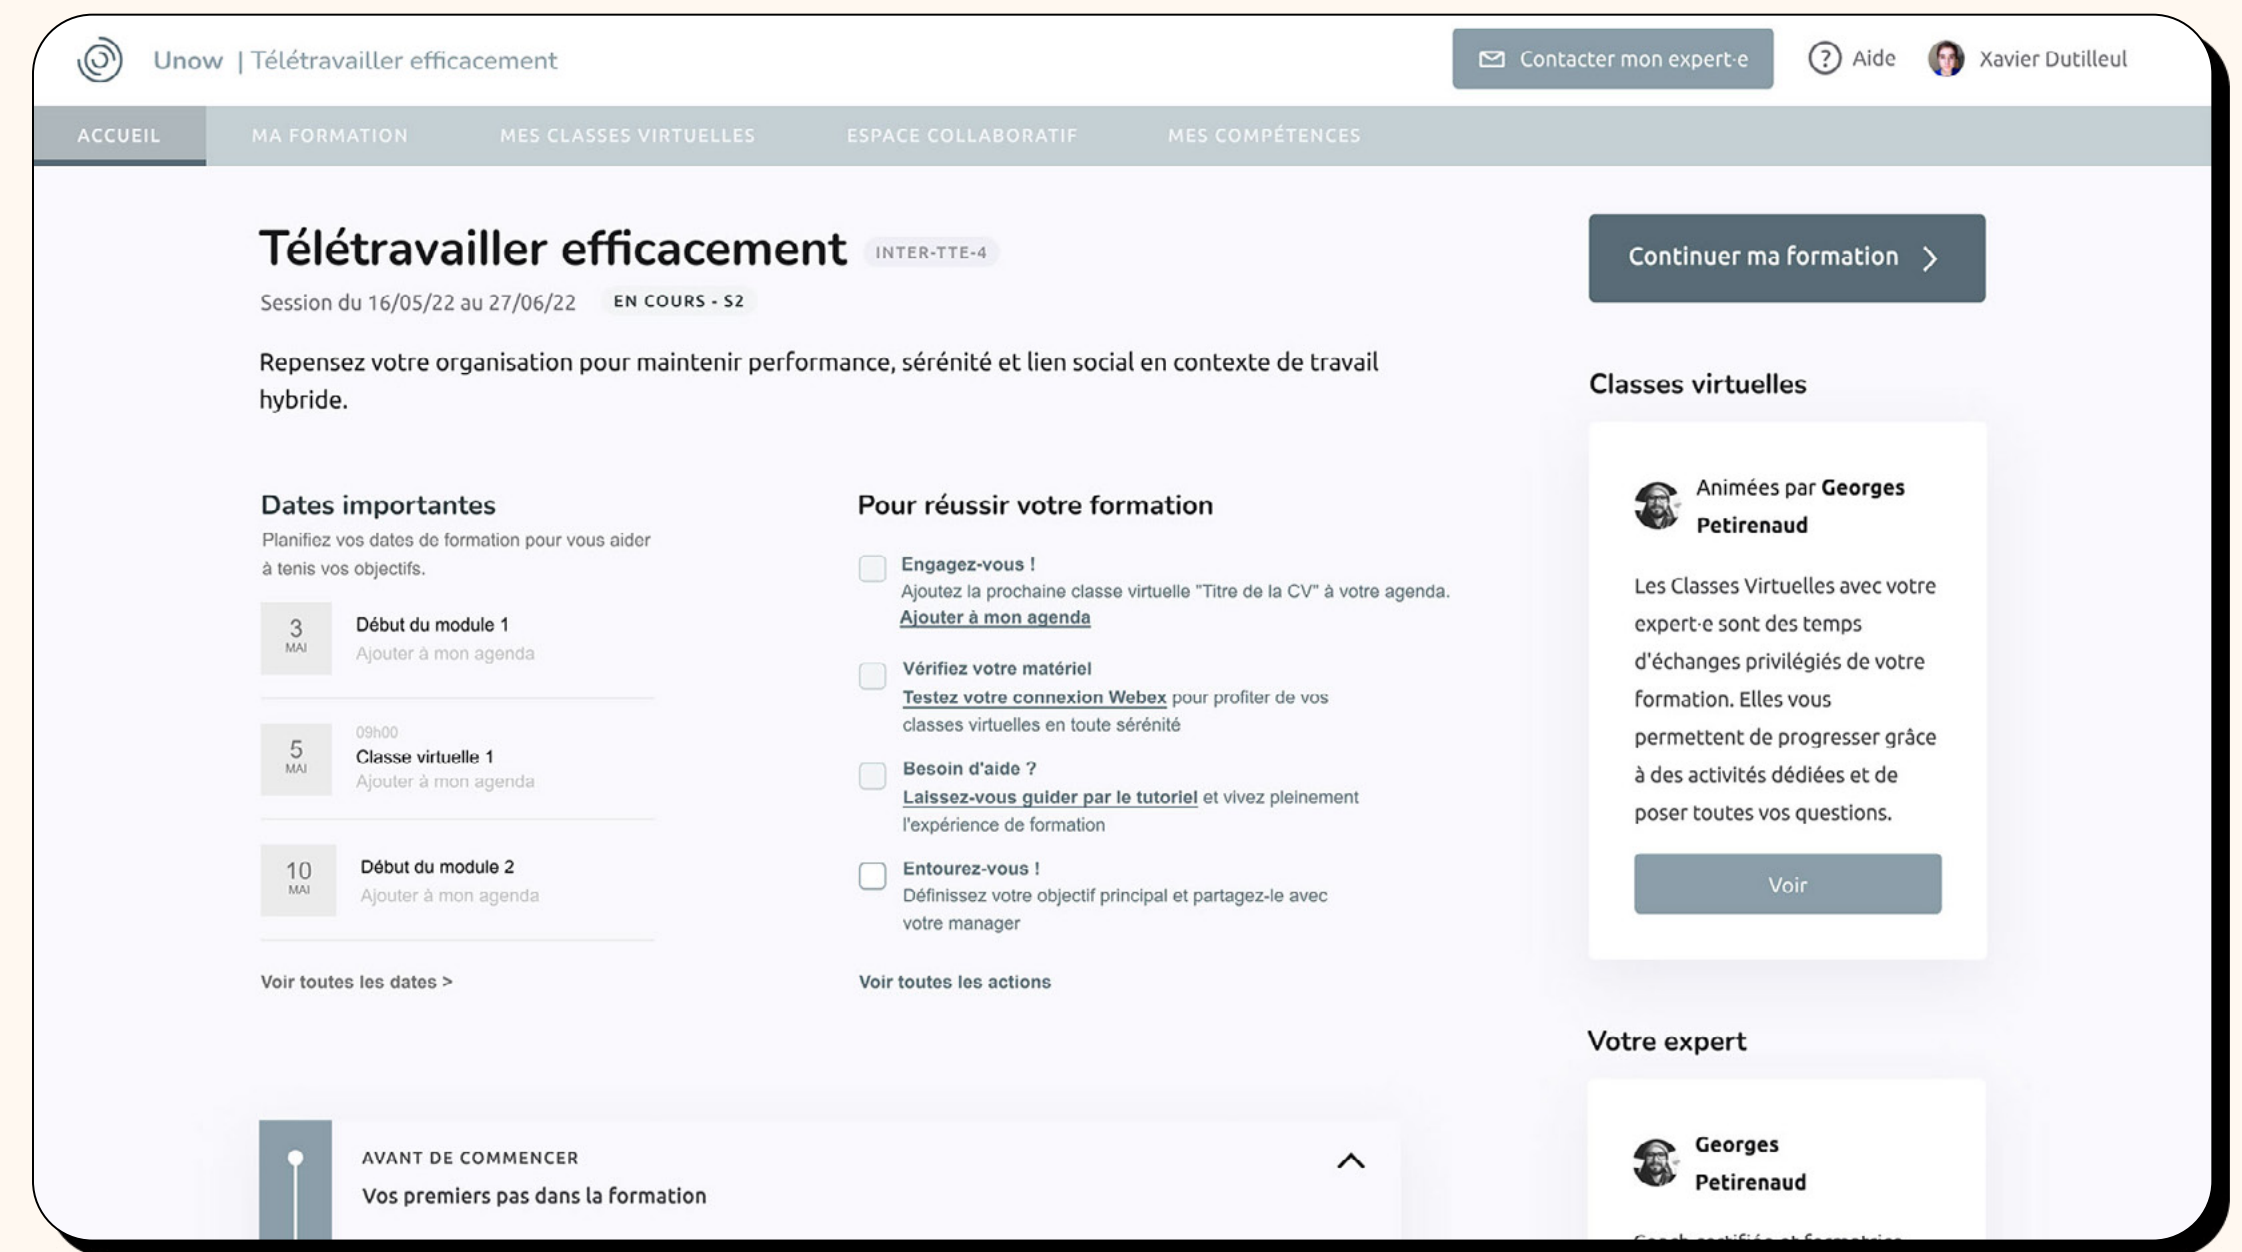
Unow | Télétravailler efficacement

Contacter mon expert·e

Aide

Xavier Dutilleul

ACCUEIL
MA FORMATION
MES CLASSES VIRTUELLES
ESPACE COLLABORATIF
MES COMPÉTENCES

Télétravailler efficacement INTER-TTE-4

Session du 16/05/22 au 27/06/22 EN COURS - S2

Repensez votre organisation pour maintenir performance, sérénité et lien social en contexte de travail hybride.

Continuer ma formation >

Classes virtuelles

Animées par Georges Petirenaud

Les Classes Virtuelles avec votre expert·e sont des temps d'échanges privilégiés de votre formation. Elles vous permettent de progresser grâce à des activités dédiées et de poser toutes vos questions.

Voir

Dates importantes
Planifiez vos dates de formation pour vous aider à tenis vos objectifs.

3 MAI
Début du module 1
Ajouter à mon agenda

5 MAI
09h00
Classe virtuelle 1
Ajouter à mon agenda

10 MAI
Début du module 2
Ajouter à mon agenda

Voir toutes les dates >

Pour réussir votre formation

Engagez-vous !
Ajoutez la prochaine classe virtuelle "Titre de la CV" à votre agenda.
Ajouter à mon agenda

Vérifiez votre matériel
Testez votre connexion Webex pour profiter de vos classes virtuelles en toute sérénité

Besoin d'aide ?
Laissez-vous guider par le tutoriel et vivez pleinement l'expérience de formation

Entourez-vous !
Définissez votre objectif principal et partagez-le avec votre manager

Voir toutes les actions

Votre expert

Georges Petirenaud

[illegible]

AVANT DE COMMENCER
Vos premiers pas dans la formation